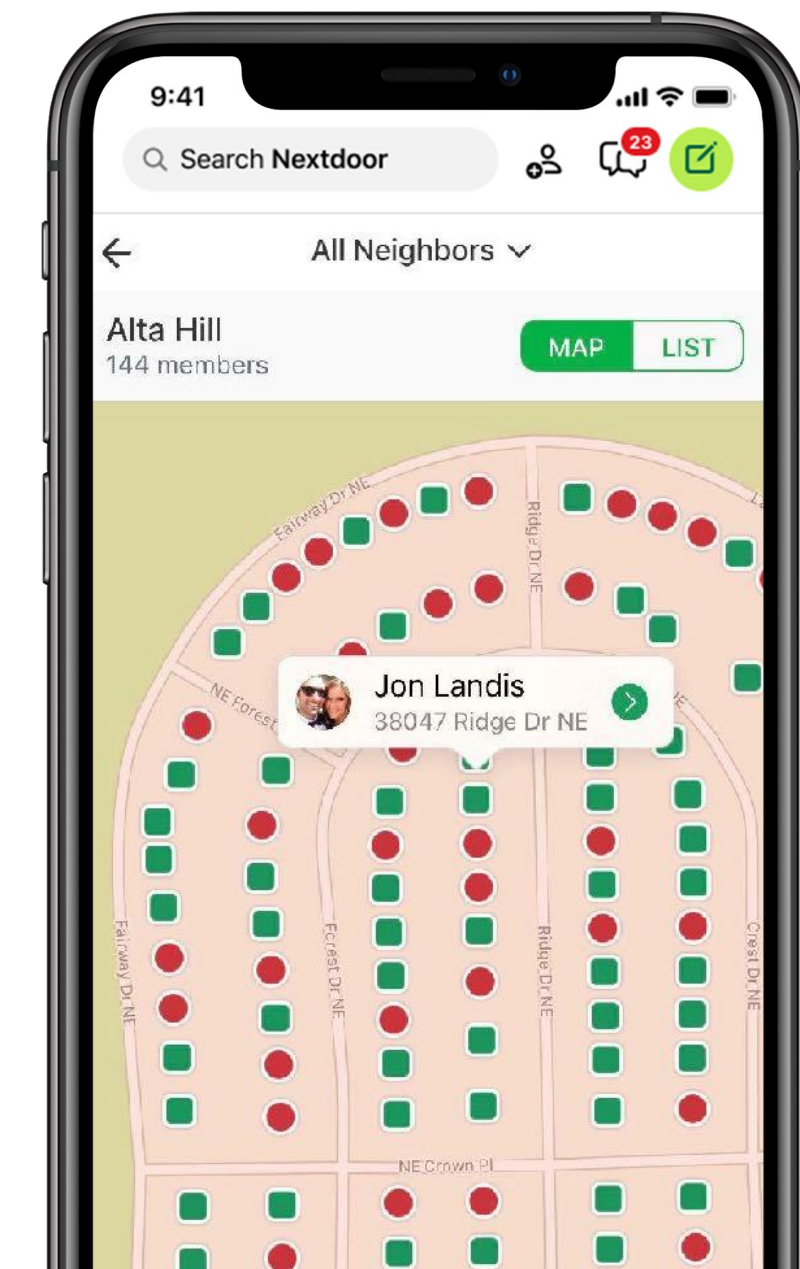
9:41

Search Nextdoor

23

All Neighbors

Alta Hill
144 members

MAP LIST

Fairway Dr NE

Ridge Dr NE

NE Forest

Jon Landis
38047 Ridge Dr NE

Fairway Dr NE

Forest Dr NE

Ridge Dr NE

Crest Dr NE

NE Crown Pl